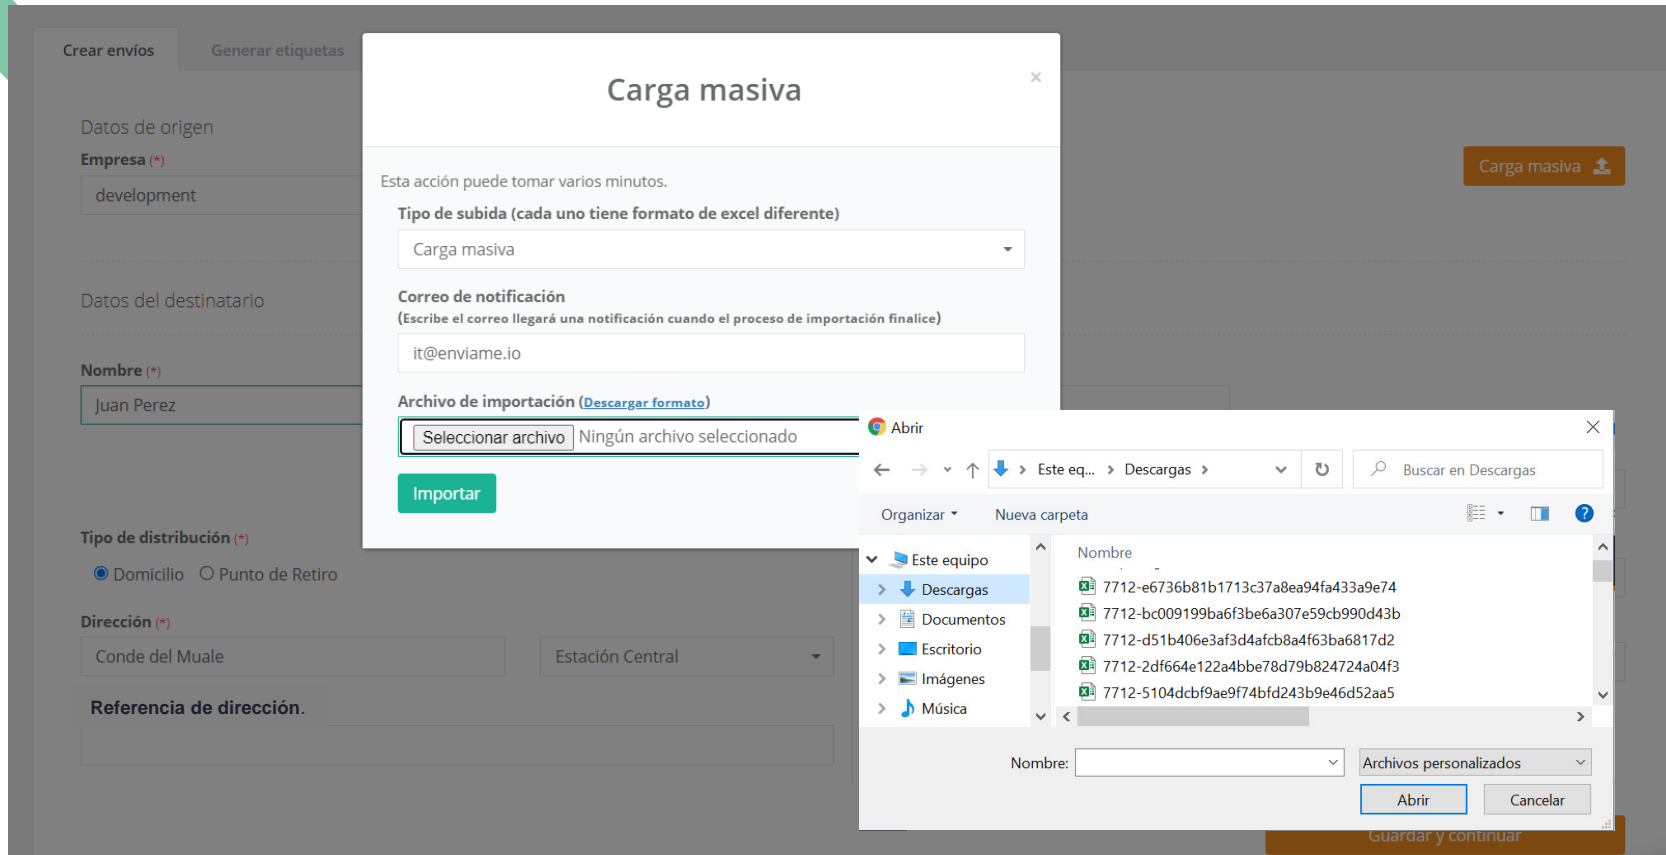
Crear envíos
Generar etiquetas

Datos de origen
Empresa (*)
development

Datos del destinatario

Nombre (*)
Juan Perez

Tipo de distribución (*)
Domicilio
Punto de Retiro

Dirección (*)
Conde del Muale
Estación Central

Referencia de dirección.

Carga masiva

Guardar y continuar

Carga masiva
×

Esta acción puede tomar varios minutos.
Tipo de subida (cada uno tiene formato de excel diferente)
Carga masiva
Correo de notificación
(Escribe el correo llegará una notificación cuando el proceso de importación finalice)
it@enviame.io
Archivo de importación (Descargar formato)
Seleccionar archivo Ningún archivo seleccionado
Importar

Abrir
Este eq... > Descargas >
Buscar en Descargas
Organizar
Nueva carpeta
Este equipo
Descargas
Documentos
Escritorio
Imágenes
Música
Nombre
7712-e6736b81b1713c37a8ea94fa433a9e74
7712-bc009199ba6f3be6a307e59cb990d43b
7712-d51b406e3af3d4afcb8a4f63ba6817d2
7712-2df664e122a4bbe78d79b824724a04f3
7712-5104dcbf9ae9f74bfd243b9e46d52aa5
Nombre:
Archivos personalizados
Abrir
Cancelar